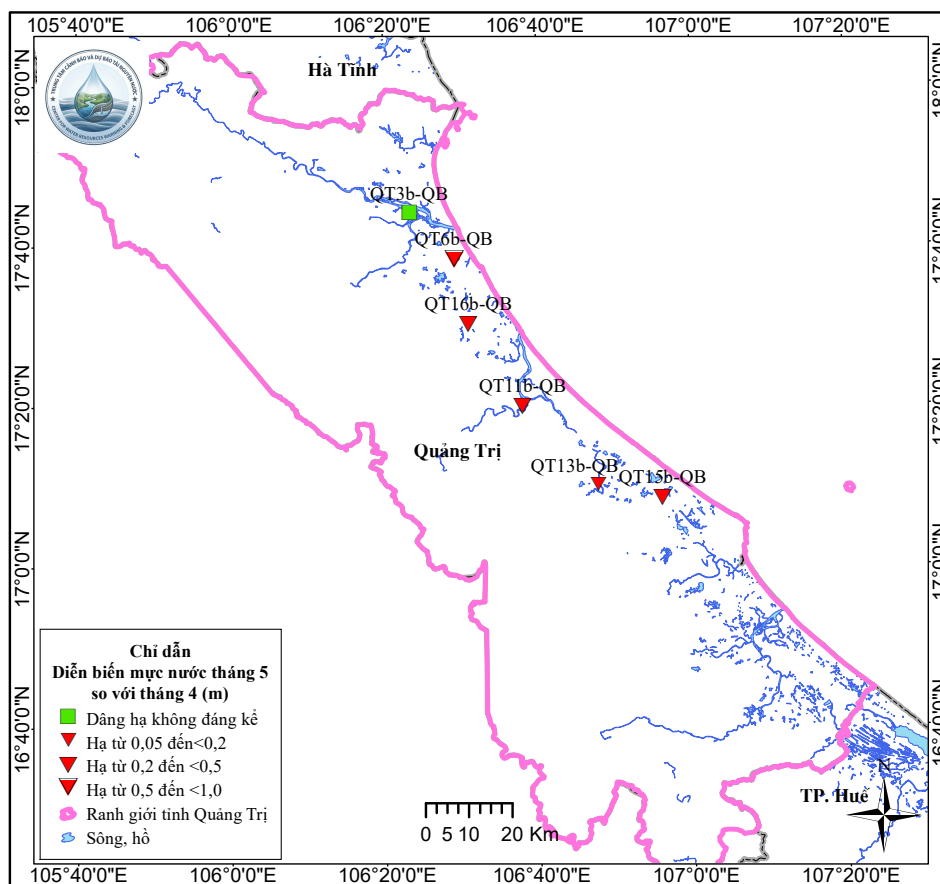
105°40'0"E 106°0'0"E 106°20'0"E 106°40'0"E 107°0'0"E 107°20'0"E

18°0'0"N
17°40'0"N
17°20'0"N
17°0'0"N
16°40'0"N

Hà Tĩnh

QT3b-QB
QT6b-QB
QT16b-QB
QT11b-QB
Quảng Trị
QT13b-QB
QT15b-QB

TP. Huế

N

Chỉ dẫn
Diễn biến mực nước tháng 5 so với tháng 4 (m)
Dâng hạ không đáng kể
Hạ từ 0,05 đến<0,2
Hạ từ 0,2 đến <0,5
Hạ từ 0,5 đến <1,0
Ranh giới tỉnh Quảng Trị
Sông, hồ

0 5 10 20 Km

105°40'0"E 106°0'0"E 106°20'0"E 106°40'0"E 107°0'0"E 107°20'0"E